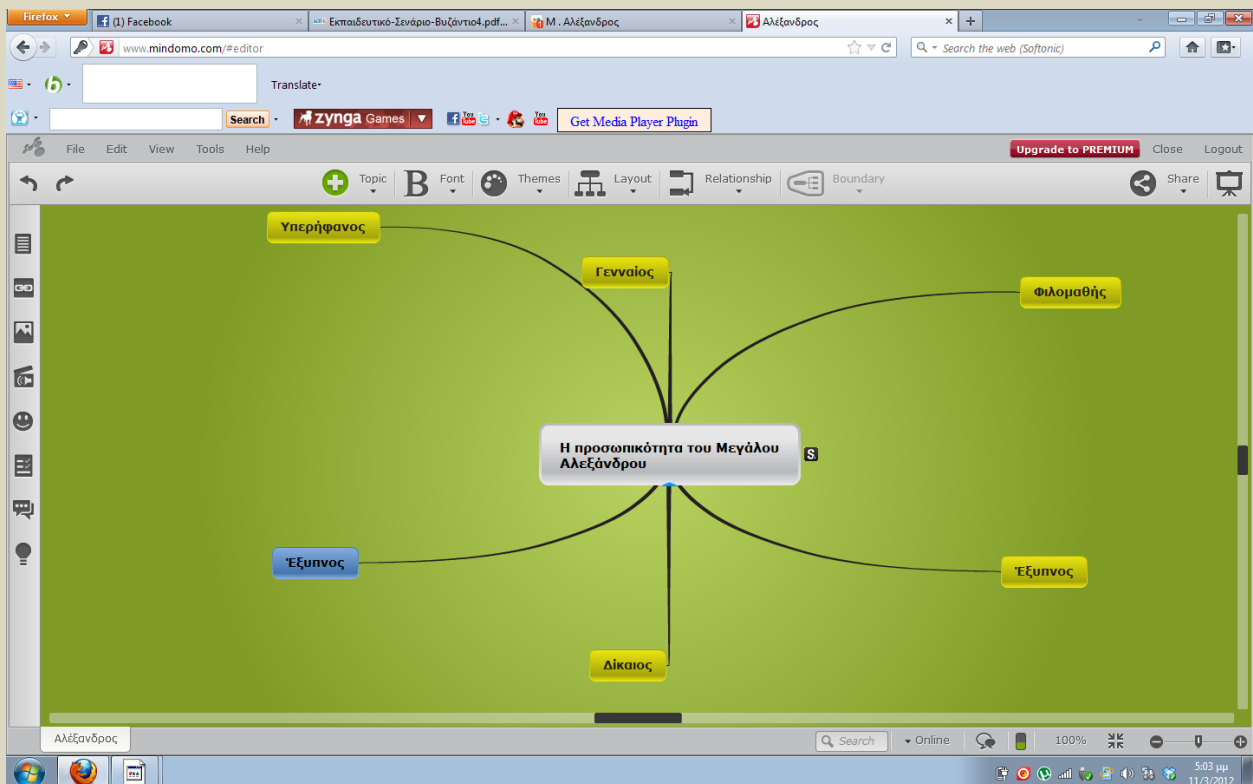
Firefox
(1) Facebook
Εκπαιδευτικό-Σενάριο-Βυζάντιο4.pdf...
Μ . Αλεξάνδρος
Αλέξανδρος

www.mindomo.com/#editor
Search the web (Softonic)

Translate

Search
zynga Games
Get Media Player Plugin

File Edit View Tools Help
Upgrade to PREMIUM Close Logout

Topic Font Themes Layout Relationship Boundary Share

Υπερήφανος

Γενναίος

Φιλομαθής

Η προσωπικότητα του Μεγάλου Αλεξάνδρου

S

Έξυπνος

Έξυπνος

Δίκαιος

Αλέξανδρος
Search
Online
100%

5:03 μμ
11/3/2012